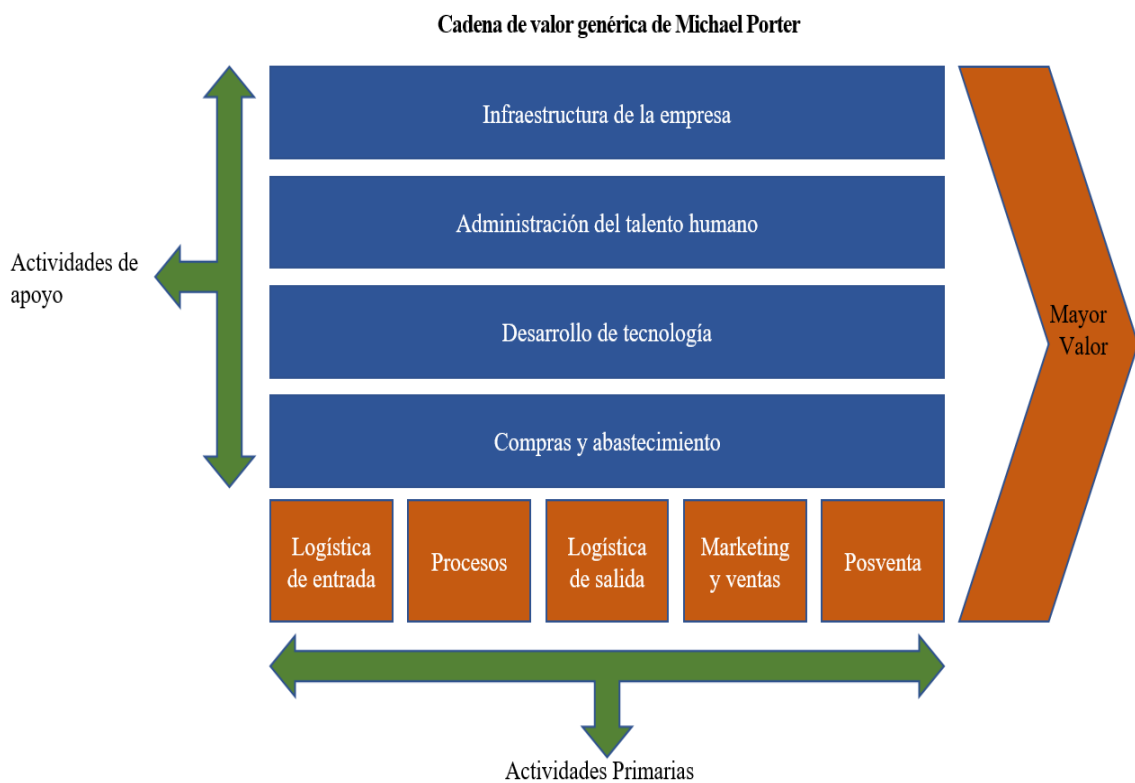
Cadena de valor genérica de Michael Porter

Actividades de apoyo

Infraestructura de la empresa

Administración del talento humano

Desarrollo de tecnología

Compras y abastecimiento

Mayor Valor

Logística de entrada

Procesos

Logística de salida

Marketing y ventas

Posventa

Actividades Primarias